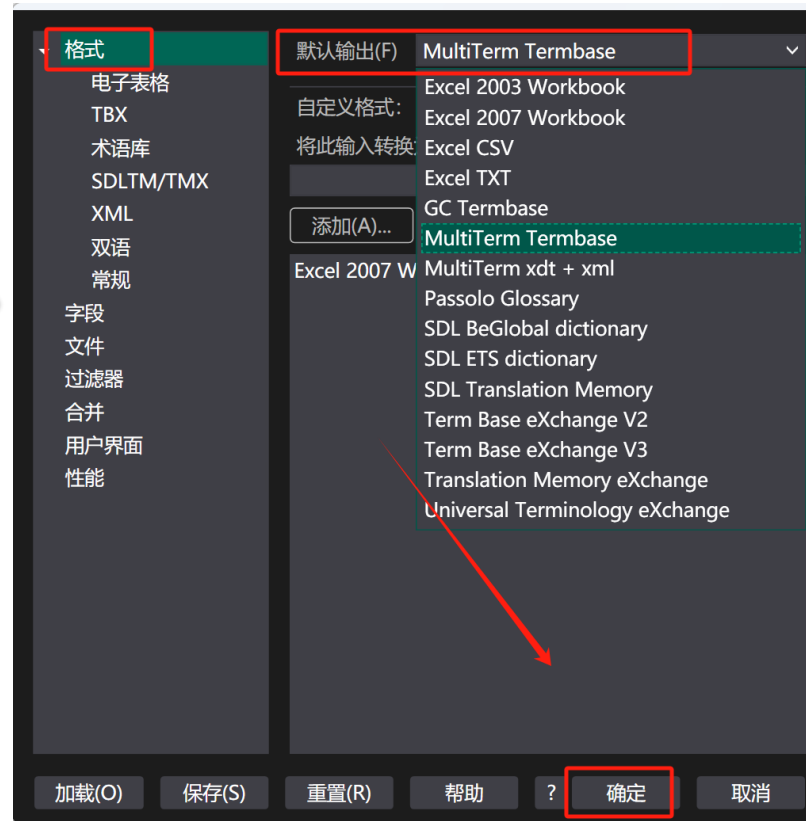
格式
电子表格
TBX
术语库
SDLTM/TMX
XML
双语
常规
字段
文件
过滤器
合并
用户界面
性能

默认输出(F) MultiTerm Termbase
自定义格式:
将此输入转换
添加(A)...
Excel 2007 W

Excel 2003 Workbook
Excel 2007 Workbook
Excel CSV
Excel TXT
GC Termbase
MultiTerm Termbase
MultiTerm xdt + xml
Passolo Glossary
SDL BeGlobal dictionary
SDL ETS dictionary
SDL Translation Memory
Term Base eXchange V2
Term Base eXchange V3
Translation Memory eXchange
Universal Terminology eXchange

加载(O) 保存(S) 重置(R) 帮助 ? 确定 取消